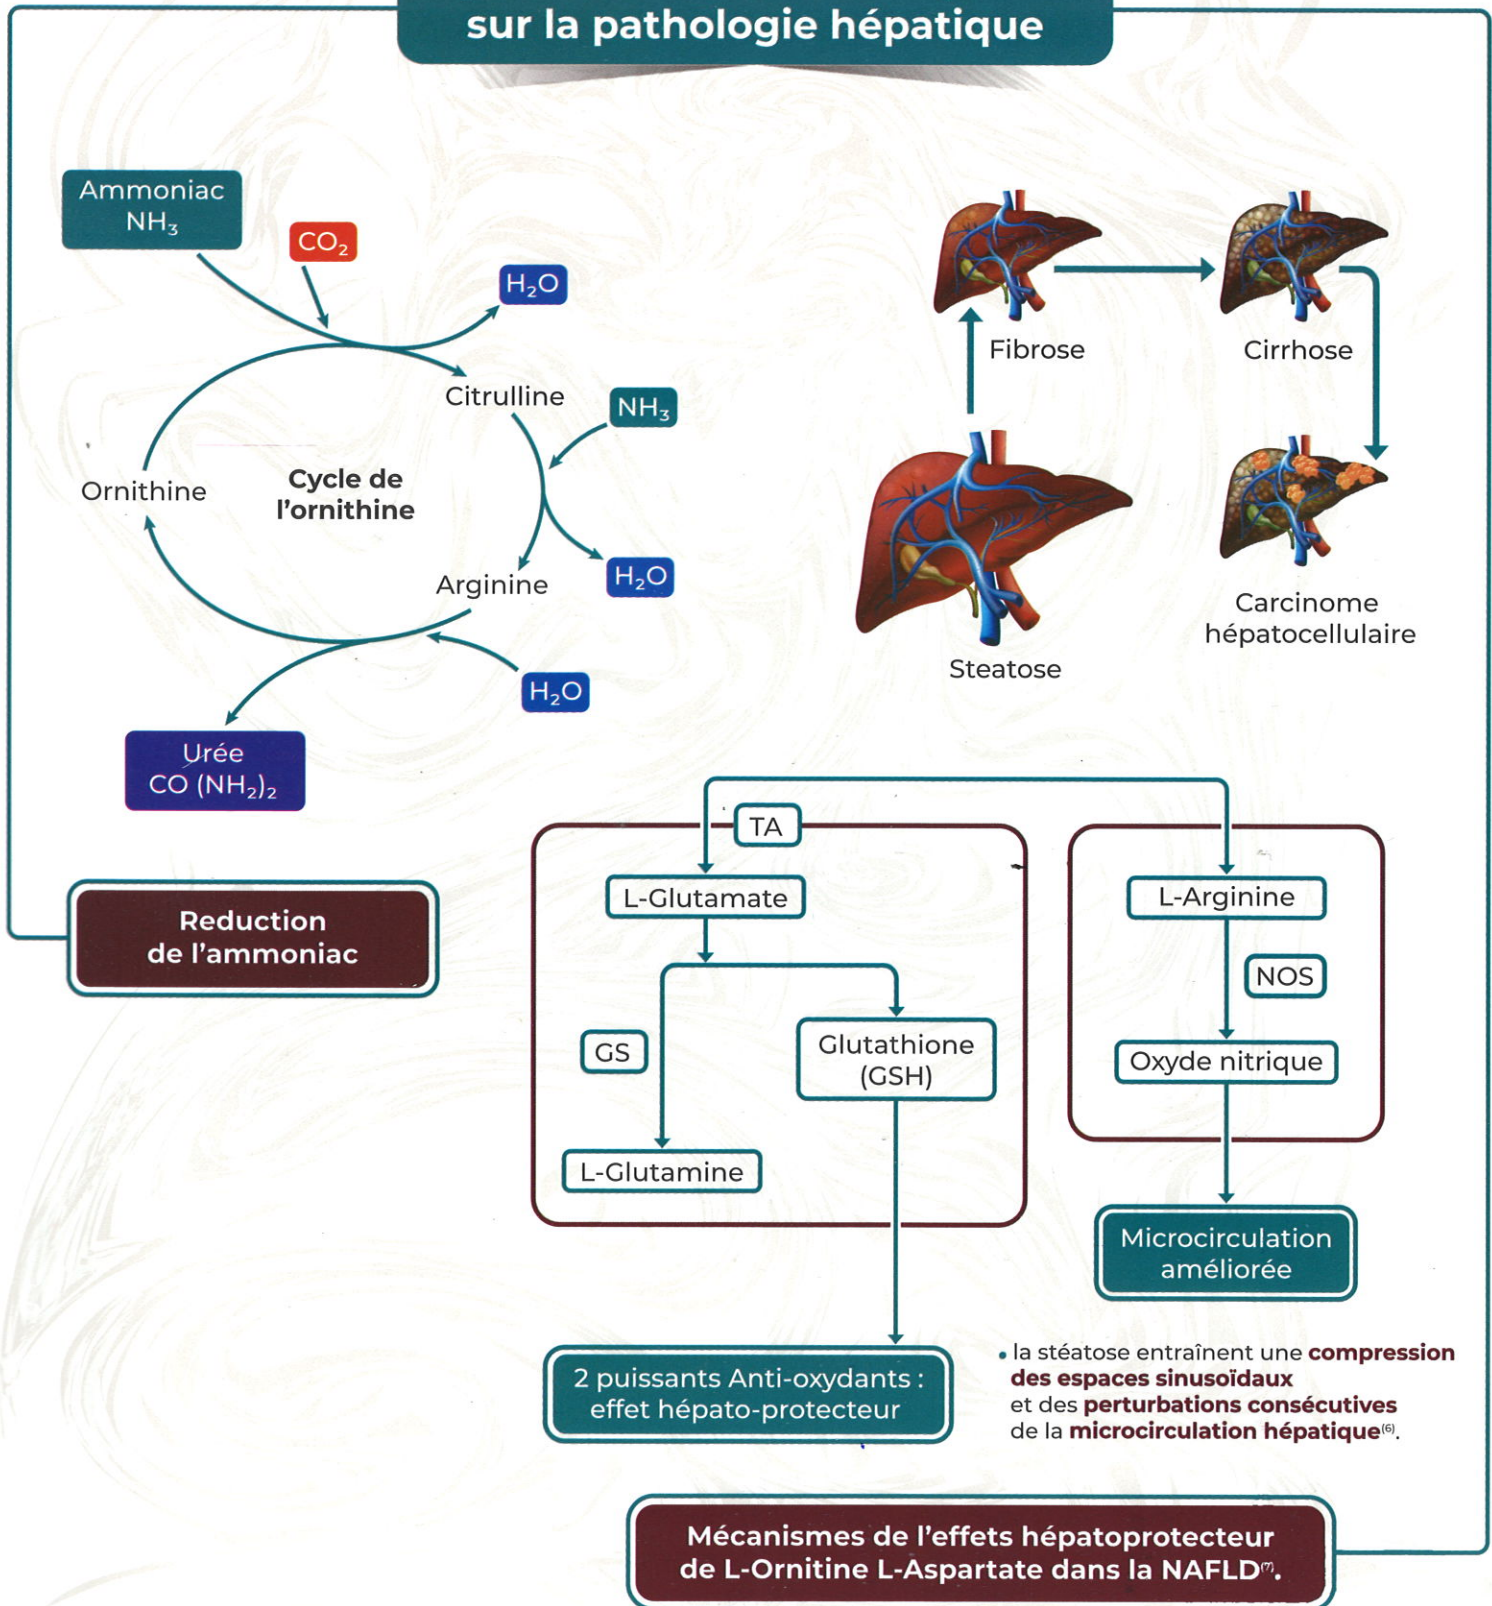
sur la pathologie hépatique

Ammoniac $NH_3$

$CO_2$

$H_2O$

Citrulline

$NH_3$

Ornithine

Cycle de l'ornithine

Arginine

$H_2O$

$H_2O$

Urée $CO (NH_2)_2$

Fibrose

Cirrhose

Steatose

Carcinome hépatocellulaire

Reduction de l'ammoniac

TA

L-Glutamate

GS

Glutathione (GSH)

L-Glutamine

L-Arginine

NOS

Oxyde nitrique

Microcirculation améliorée

2 puissants Anti-oxydants : effet hépato-protecteur

• la stéatose entraînent une compression des espaces sinusoïdaux et des perturbations consécutives de la microcirculation hépatique$^{(6)}$.

Mécanismes de l'effets hépatoprotecteur de L-Ornitine L-Aspartate dans la NAFLD$^{(7)}$.